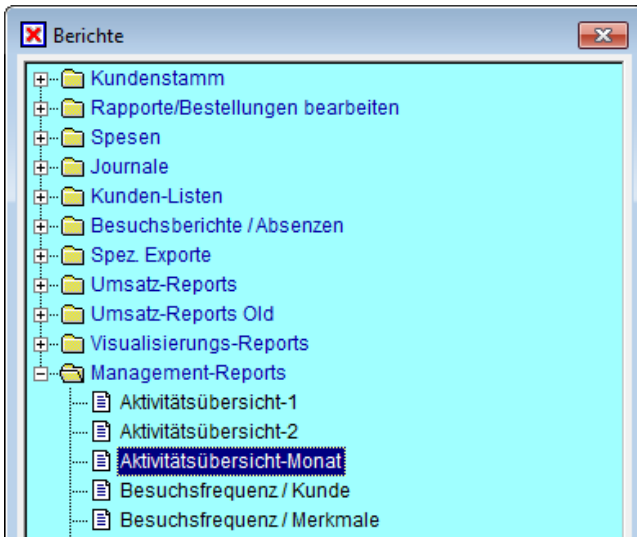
Berichte

Kundenstamm
Rapporte/Bestellungen bearbeiten
Spesen
Journale
Kunden-Listen
Besuchsberichte / Absenzen
Spez. Exporte
Umsatz-Reports
Umsatz-Reports Old
Visualisierungs-Reports
Management-Reports
Aktivitätsübersicht-1
Aktivitätsübersicht-2
Aktivitätsübersicht-Monat
Besuchsfrequenz / Kunde
Besuchsfrequenz / Merkmale